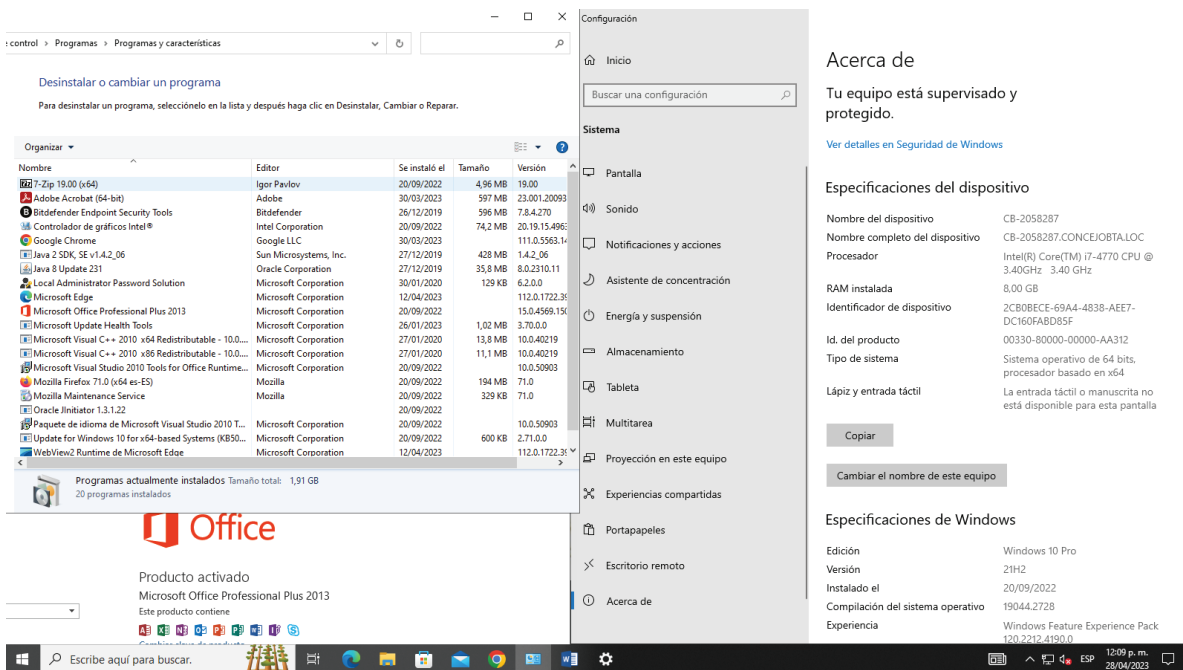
e control › Programas › Programas y características

Desinstalar o cambiar un programa

Para desinstalar un programa, selecciónelo en la lista y después haga clic en Desinstalar, Cambiar o Reparar.

Organizar ▾

| Nombre | Editor | Se instaló el | Tamaño | Versión |
|---|---|---|---|---|
| 7-Zip 19.00 (x64) | Igor Pavlov | 20/09/2022 | 4,96 MB | 19.00 |
| Adobe Acrobat (64-bit) | Adobe | 30/03/2023 | 597 MB | 23.001.20093 |
| Bitdefender Endpoint Security Tools | Bitdefender | 26/12/2019 | 596 MB | 7.8.4.270 |
| Controlador de gráficos Intel® | Intel Corporation | 20/09/2022 | 74,2 MB | 20.19.15.4963 |
| Google Chrome | Google LLC | 30/03/2023 | | 111.0.5563.14 |
| Java 2 SDK, SE v1.4.2_06 | Sun Microsystems, Inc. | 27/12/2019 | 428 MB | 1.4.2_06 |
| Java 8 Update 231 | Oracle Corporation | 27/12/2019 | 35,8 MB | 8.0.2310.11 |
| Local Administrator Password Solution | Microsoft Corporation | 30/01/2020 | 129 KB | 6.2.0.0 |
| Microsoft Edge | Microsoft Corporation | 12/04/2023 | | 112.0.1722.39 |
| Microsoft Office Professional Plus 2013 | Microsoft Corporation | 20/09/2022 | | 15.0.4569.150 |
| Microsoft Update Health Tools | Microsoft Corporation | 26/01/2023 | 1,02 MB | 3.70.0.0 |
| Microsoft Visual C++ 2010 x64 Redistributable - 10.0.... | Microsoft Corporation | 27/01/2020 | 13,8 MB | 10.0.40219 |
| Microsoft Visual C++ 2010 x86 Redistributable - 10.0.... | Microsoft Corporation | 27/01/2020 | 11,1 MB | 10.0.40219 |
| Microsoft Visual Studio 2010 Tools for Office Runtime... | Microsoft Corporation | 20/09/2022 | | 10.0.50903 |
| Mozilla Firefox 71.0 (x64 es-ES) | Mozilla | 20/09/2022 | 194 MB | 71.0 |
| Mozilla Maintenance Service | Mozilla | 20/09/2022 | 329 KB | 71.0 |
| Oracle JInitiator 1.3.1.22 | | 20/09/2022 | | |
| Paquete de idioma de Microsoft Visual Studio 2010 T... | Microsoft Corporation | 20/09/2022 | | 10.0.50903 |
| Update for Windows 10 for x64-based Systems (KB50... | Microsoft Corporation | 20/09/2022 | 600 KB | 2.71.0.0 |
| WebView2 Runtime de Microsoft Edge | Microsoft Corporation | 12/04/2023 | | 112.0.1722.39 |

Programas actualmente instalados Tamaño total: 1,91 GB
20 programas instalados

Office

Producto activado
Microsoft Office Professional Plus 2013
Este producto contiene

Configuración

Inicio

Buscar una configuración

Sistema

Pantalla
Sonido
Notificaciones y acciones
Asistente de concentración
Energía y suspensión
Almacenamiento
Tableta
Multitarea
Proyección en este equipo
Experiencias compartidas
Portapapeles
Escritorio remoto
Acerca de

Acerca de

Tu equipo está supervisado y protegido.

Ver detalles en Seguridad de Windows

Especificaciones del dispositivo

| | |
|---|---|
| Nombre del dispositivo | CB-2058287 |
| Nombre completo del dispositivo | CB-2058287.CONCEJOBTA.LOC |
| Procesador | Intel(R) Core(TM) i7-4770 CPU @ 3.40GHz 3.40 GHz |
| RAM instalada | 8,00 GB |
| Identificador de dispositivo | 2CB0BECE-69A4-4838-AEE7-DC160FABD85F |
| Id. del producto | 00330-80000-00000-AA312 |
| Tipo de sistema | Sistema operativo de 64 bits, procesador basado en x64 |
| Lápiz y entrada táctil | La entrada táctil o manuscrita no está disponible para esta pantalla |

Copiar

Cambiar el nombre de este equipo

Especificaciones de Windows

| | |
|---|---|
| Edición | Windows 10 Pro |
| Versión | 21H2 |
| Instalado el | 20/09/2022 |
| Compilación del sistema operativo | 19044.2728 |
| Experiencia | Windows Feature Experience Pack 120.2212.4190.0 |

Escribe aquí para buscar.

ESP 12:09 p. m. 28/04/2023